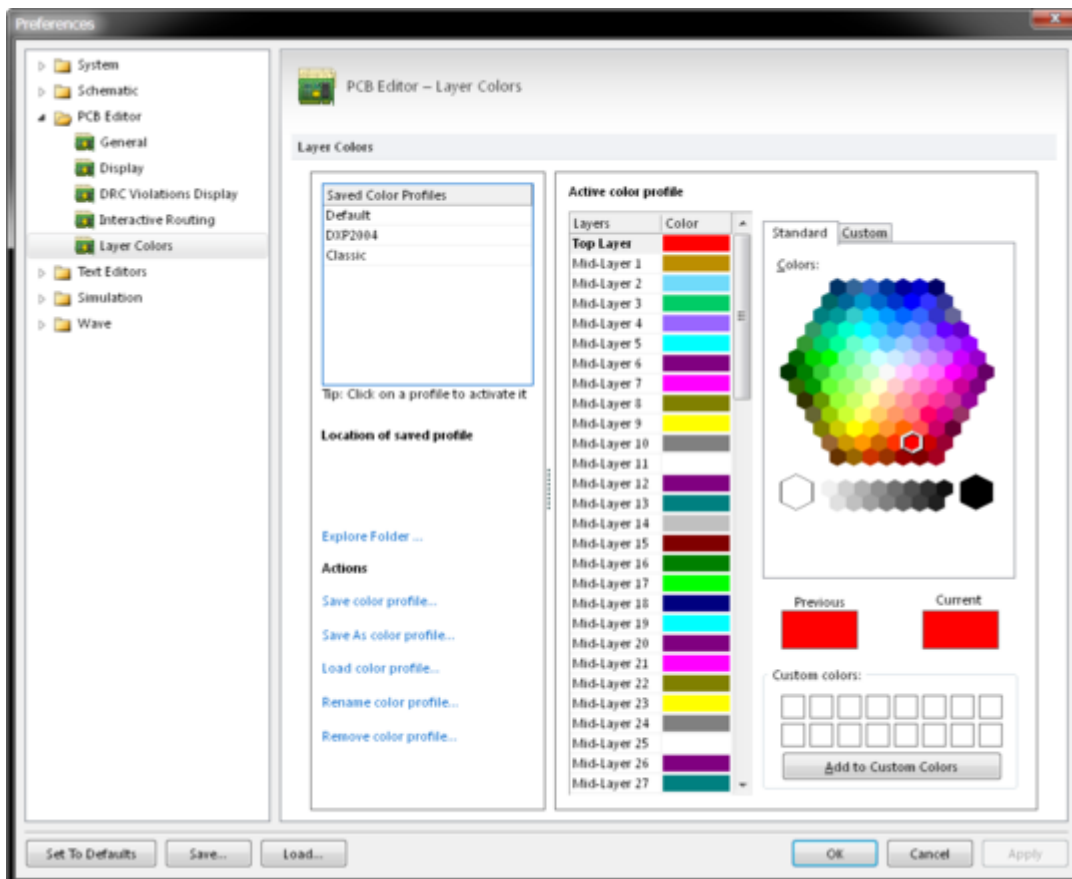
Preferences

System
Schematic
PCB Editor
General
Display
DRC Violations Display
Interactive Routing
Layer Colors
Text Editors
Simulation
Wave

PCB Editor – Layer Colors

Layer Colors

Saved Color Profiles
Default
DXP2004
Classic

Tip: Click on a profile to activate it

Location of saved profile

Explore Folder ...

Actions

Save color profile...

Save As color profile...

Load color profile...

Rename color profile...

Remove color profile...

Active color profile

| Layers | Color |
|---|---|
| Top Layer | |
| Mid-Layer 1 | |
| Mid-Layer 2 | |
| Mid-Layer 3 | |
| Mid-Layer 4 | |
| Mid-Layer 5 | |
| Mid-Layer 6 | |
| Mid-Layer 7 | |
| Mid-Layer 8 | |
| Mid-Layer 9 | |
| Mid-Layer 10 | |
| Mid-Layer 11 | |
| Mid-Layer 12 | |
| Mid-Layer 13 | |
| Mid-Layer 14 | |
| Mid-Layer 15 | |
| Mid-Layer 16 | |
| Mid-Layer 17 | |
| Mid-Layer 18 | |
| Mid-Layer 19 | |
| Mid-Layer 20 | |
| Mid-Layer 21 | |
| Mid-Layer 22 | |
| Mid-Layer 23 | |
| Mid-Layer 24 | |
| Mid-Layer 25 | |
| Mid-Layer 26 | |
| Mid-Layer 27 | |

Standard Custom

Colors:

Previous Current

Custom colors:

Add to Custom Colors

Set To Defaults Save... Load...

OK Cancel Apply